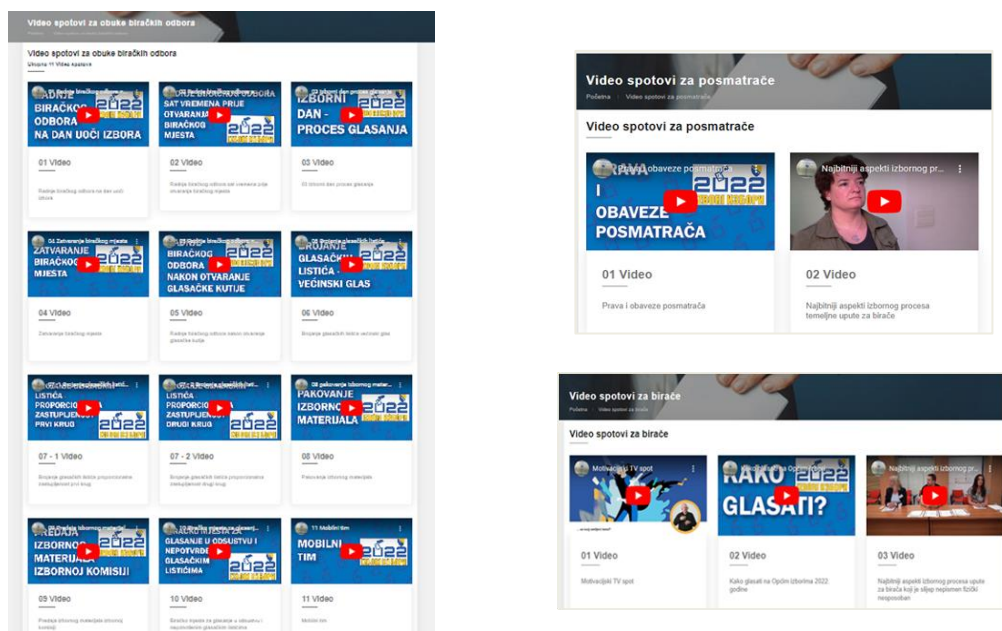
Video spotovi za obuke biračkih odbora

Video spotovi za obuke biračkih odbora

Ukupno 11 Video Apstrakt

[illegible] biračkog odbora
RADNJE BIRAČKOG ODBORA NA DAN UOČI IZBORA
2022

01 Video

Radnje biračkog odbora na dan uoči izbora

02 Radnje biračkog odbora
SAT VREMENA PRIJE OTVARANJA BIRAČKOG MJESTA
2022

02 Video

Radnje biračkog odbora sat vremena prije otvaranja biračkog mjesta

03 Izborni dan proces glasanja
IZBORNI DAN - PROCES GLASANJA
2022

03 Video

03 Izborni dan proces glasanja

04 Zatvaranje biračkog mjesta
ZATVARANJE BIRAČKOG MJESTA
2022

04 Video

Zatvaranje biračkog mjesta

05 Radnje biračkog odbora
BIRAČKOG ODBORA NAKON OTVARANJE GLASAČKE KUTIJE

05 Video

Radnje biračkog odbora nakon otvaranja glasačke kutije

06 Brojanje glasačkih listića
BROJANJE GLASAČKIH LISTIĆA - VEĆINSKI GLAS
2022

06 Video

Brojanje glasačkih listića većinski glas

07 Brojanje glasačkih listić...
LISTIĆA PROPORCIONALNA ZASTUPLJENOST PRVI KRUG
2022

07 - 1 Video

Brojanje glasačkih listića proporcionalna zastupljenost prvi krug

07 Brojanje glasačkih listić...
LISTIĆA PROPORCIONALNA ZASTUPLJENOST DRUGI KRUG
2022

07 - 2 Video

Brojanje glasačkih listića proporcionalna zastupljenost drugi krug

08 pakovanje izbornog materijala
PAKOVANJE IZBORNOG MATERIJALA
2022

08 Video

Pakovanje izbornog materijala

09 Predaja izbornog materijala
PREDAJA IZBORNOG MATERIJALA IZBORNOJ KOMISIJI
2022

09 Video

Predaja izbornog materijala izbornoj komisiji

10 Biračko mjesto za glasanje...
GLASANJE U ODSUSTVU I NEPOTVRĐENIM GLASAČKIM LISTIĆIMA
2022

10 Video

Biračko mjesto za glasanje u odsustvu i nepotvrđenim glasačkim listićima

11 Mobilni tim
MOBILNI TIM
2022

11 Video

Mobilni tim

Video spotovi za posmatrače

Početna | Video spotovi za posmatrače

Video spotovi za posmatrače

Prava i obaveze posmatrača
PRAVA I OBAVEZE POSMATRAČA
2022

01 Video

Prava i obaveze posmatrača

Najbitniji aspekti izbornog pr...

02 Video

Najbitniji aspekti izbornog procesa temeljne upute za birače

Video spotovi za birače

Početna | Video spotovi za birače

Video spotovi za birače

Motivacijski TV spot

01 Video

Motivacijski TV spot

Kako glasati na Općim izborima
KAKO GLASATI?

02 Video

Kako glasati na Općim izborima 2022. godine

Najbitniji aspekti izbornog pr...

03 Video

Najbitniji aspekti izbornog procesa upute za birače koji je slijep/ neplomen fizički nesposoban